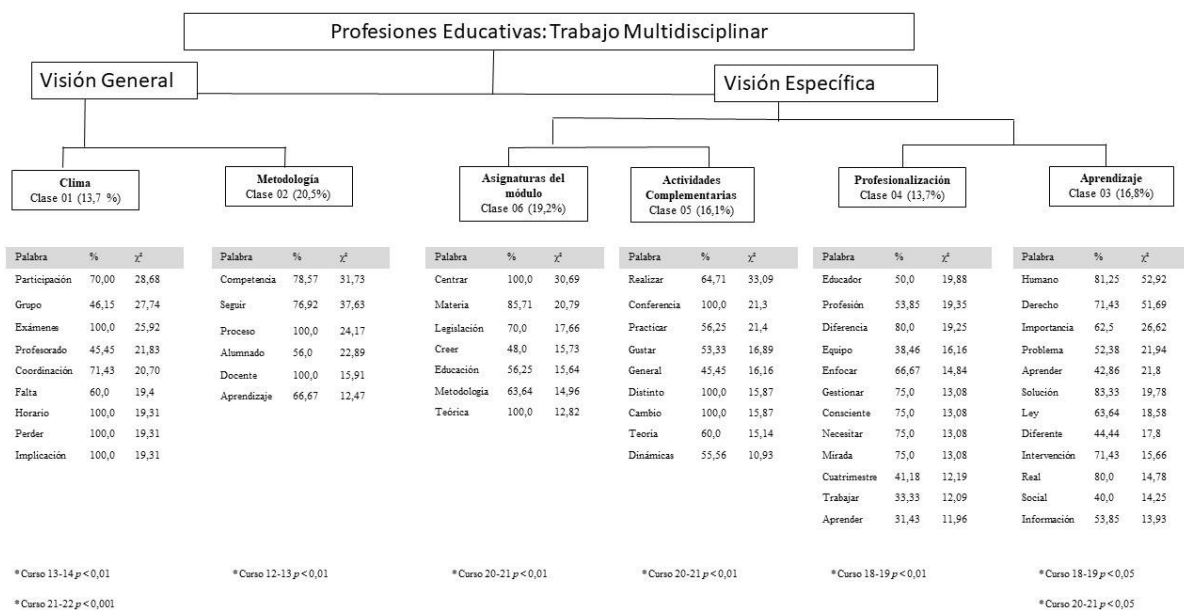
Profesiones Educativas: Trabajo Multidisciplinar

Visión General

Visión Específica

Clima
Clase 01 (13,7 %)

Metodología
Clase 02 (20,5%)

Asignaturas del módulo
Clase 06 (19,2%)

Actividades Complementarias
Clase 05 (16,1%)

Profesionalización
Clase 04 (13,7%)

Aprendizaje
Clase 03 (16,8%)

| Palabra | % | $\chi^2$ |
|---|---|---|
| Participación | 70,00 | 28,68 |
| Grupo | 46,15 | 27,74 |
| Exámenes | 100,0 | 25,92 |
| Profesorado | 45,45 | 21,83 |
| Coordinación | 71,43 | 20,70 |
| Falta | 66,0 | 19,4 |
| Horario | 100,0 | 19,31 |
| Perder | 100,0 | 19,31 |
| Implicación | 100,0 | 19,31 |

| Palabra | % | $\chi^2$ |
|---|---|---|
| Competencia | 78,57 | 31,73 |
| Seguir | 76,92 | 37,63 |
| Proceso | 100,0 | 24,17 |
| Alumnado | 56,0 | 22,89 |
| Docente | 100,0 | 15,91 |
| Aprendizaje | 66,67 | 12,47 |

| Palabra | % | $\chi^2$ |
|---|---|---|
| Centrar | 100,0 | 30,69 |
| Materia | 85,71 | 20,79 |
| Legislación | 70,0 | 17,66 |
| Creer | 48,0 | 15,73 |
| Educación | 56,25 | 15,64 |
| Metodología | 63,64 | 14,96 |
| Teórica | 100,0 | 12,82 |

| Palabra | % | $\chi^2$ |
|---|---|---|
| Realizar | 64,71 | 33,09 |
| Conferencia | 100,0 | 21,3 |
| Practicar | 56,25 | 21,4 |
| Gustar | 53,33 | 16,89 |
| General | 45,45 | 16,16 |
| Distinto | 100,0 | 15,87 |
| Cambio | 100,0 | 15,87 |
| Teoría | 60,0 | 15,14 |
| Dinámicas | 55,56 | 10,93 |

| Palabra | % | $\chi^2$ |
|---|---|---|
| Educador | 50,0 | 19,88 |
| Profesión | 53,85 | 19,35 |
| Diferencia | 80,0 | 19,25 |
| Equipo | 38,46 | 16,16 |
| Enfocar | 66,67 | 14,84 |
| Gestionar | 75,0 | 13,08 |
| Consciente | 75,0 | 13,08 |
| Necesitar | 75,0 | 13,08 |
| Mirada | 75,0 | 13,08 |
| Cuatrimestre | 41,18 | 12,19 |
| Trabajar | 33,33 | 12,09 |
| Aprender | 31,43 | 11,96 |

| Palabra | % | $\chi^2$ |
|---|---|---|
| Humano | 81,25 | 52,92 |
| Derecho | 71,43 | 51,69 |
| Importancia | 62,5 | 26,62 |
| Problema | 52,38 | 21,94 |
| Aprender | 42,86 | 21,8 |
| Solución | 83,33 | 19,78 |
| Ley | 63,64 | 18,58 |
| Diferente | 44,44 | 17,8 |
| Intervención | 71,43 | 15,66 |
| Real | 80,0 | 14,78 |
| Social | 40,0 | 14,25 |
| Información | 53,85 | 13,93 |

*Curso 13-14 $p < 0,01$
*Curso 21-22 $p < 0,001$

*Curso 12-13 $p < 0,01$

*Curso 20-21 $p < 0,01$

*Curso 20-21 $p < 0,01$

*Curso 18-19 $p < 0,01$

*Curso 18-19 $p < 0,05$
*Curso 20-21 $p < 0,05$